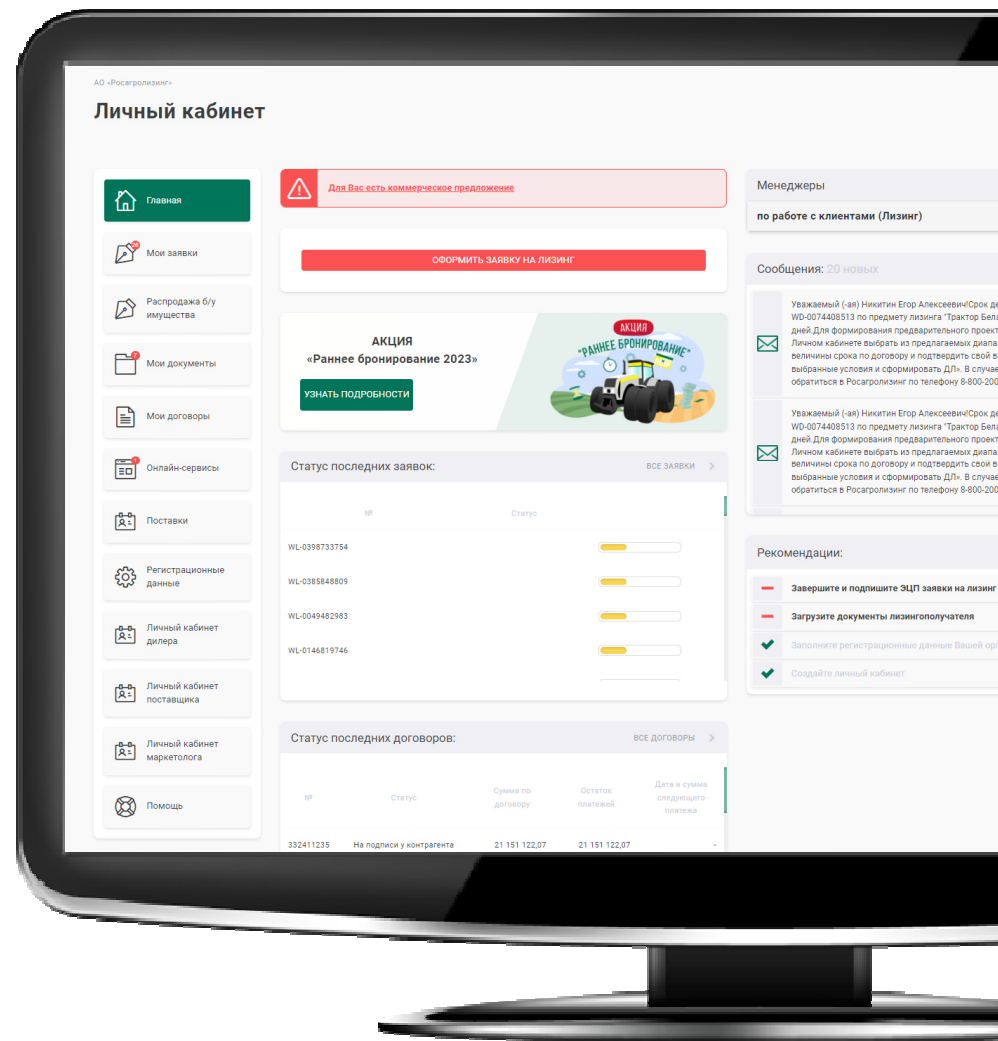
АО «Росагролизинг»

Личный кабинет

Главная

Мои заявки

Распродажа б/у имущества

Мои документы

Мои договоры

Онлайн-сервисы

Поставки

Регистрационные данные

Личный кабинет дилера

Личный кабинет поставщика

Личный кабинет маркетолога

Помощь

Для Вас есть коммерческое предложение

ОФОРМИТЬ ЗАЯВКУ НА ЛИЗИНГ

АКЦИЯ
«Раннее бронирование 2023»

УЗНАТЬ ПОДРОБНОСТИ

АКЦИЯ
«РАННЕЕ БРОНИРОВАНИЕ»

Статус последних заявок:

ВСЕ ЗАЯВКИ

| № | Статус |
|---|---|
| WL-0398733754 | |
| WL-0385848809 | |
| WL-0049482983 | |
| WL-0146819746 | |

Статус последних договоров:

ВСЕ ДОГОВОРЫ

| № | Статус | Сумма по договору | Остаток платежей | Дата и сумма следующего платежа |
|---|---|---|---|---|
| 332411235 | На подписи у контрагента | 21 151 122,07 | 21 151 122,07 | - |

Менеджеры

по работе с клиентами (Лизинг)

Сообщения: 20 новых

Уважаемый (-ая) Никитин Егор Алексеевич!Срок де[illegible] WD-0074408513 по предмету лизинга "Трактор Бела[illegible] дней.Для формирования предварительного проект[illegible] Личном кабинете выбрать из предлагаемых диапа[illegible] величины срока по договору и подтвердить свой в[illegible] выбранные условия и сформировать ДЛ». В случае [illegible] обратиться в Росагролизинг по телефону 8-800-200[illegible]

Уважаемый (-ая) Никитин Егор Алексеевич!Срок де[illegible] WD-0074408513 по предмету лизинга "Трактор Бела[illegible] дней.Для формирования предварительного проект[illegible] Личном кабинете выбрать из предлагаемых диапа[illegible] величины срока по договору и подтвердить свой в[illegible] выбранные условия и сформировать ДЛ». В случае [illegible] обратиться в Росагролизинг по телефону 8-800-200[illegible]

Рекомендации:

Завершите и подпишите ЭЦП заявки на лизинг

Загрузите документы лизингополучателя

Заполните регистрационные данные Вашей ор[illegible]

Создайте личный кабинет